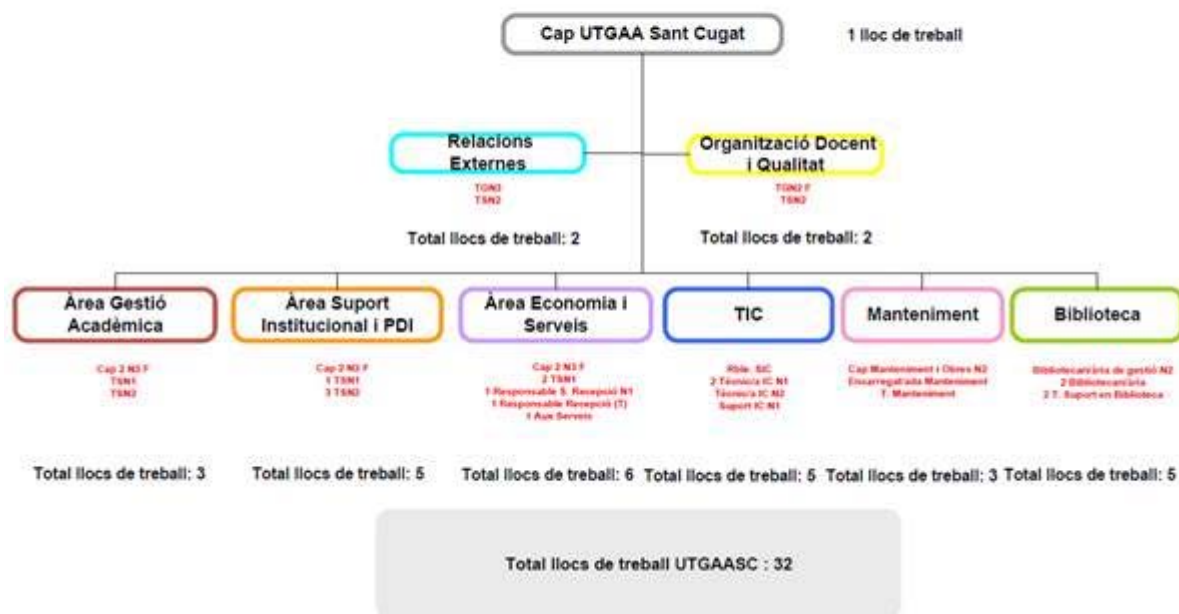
Cap UTGAA Sant Cugat

1 lloc de treball

Relacions Externes

TGN3
TSN2

Total llocs de treball: 2

Organització Docent i Qualitat

TGN2 F
TSN2

Total llocs de treball: 2

Àrea Gestió Acadèmica

Cap 2 N3 F
TSN1
TSN2

Total llocs de treball: 3

Àrea Suport Institucional i PDI

Cap 2 N3 F
1 TSN1
3 TSN2

Total llocs de treball: 5

Àrea Economia i Serveis

Cap 2 N3 F
2 TSN1
1 Responsable S. Recepció N1
1 Responsable Recepció (T)
1 Aux Serveis

Total llocs de treball: 6

TIC

Rble. SIC
2 Tècnic/a IC N1
Tècnic/a IC N2
Suport IC N1

Total llocs de treball: 5

Manteniment

Cap Manteniment i Obres N2
Encarregat/ada Manteniment
T. Manteniment

Total llocs de treball: 3

Biblioteca

Bibliotecari/ària de gestió N2
2 Bibliotecari/ària
2 T. Suport en Biblioteca

Total llocs de treball: 5

Total llocs de treball UTGAASC : 32